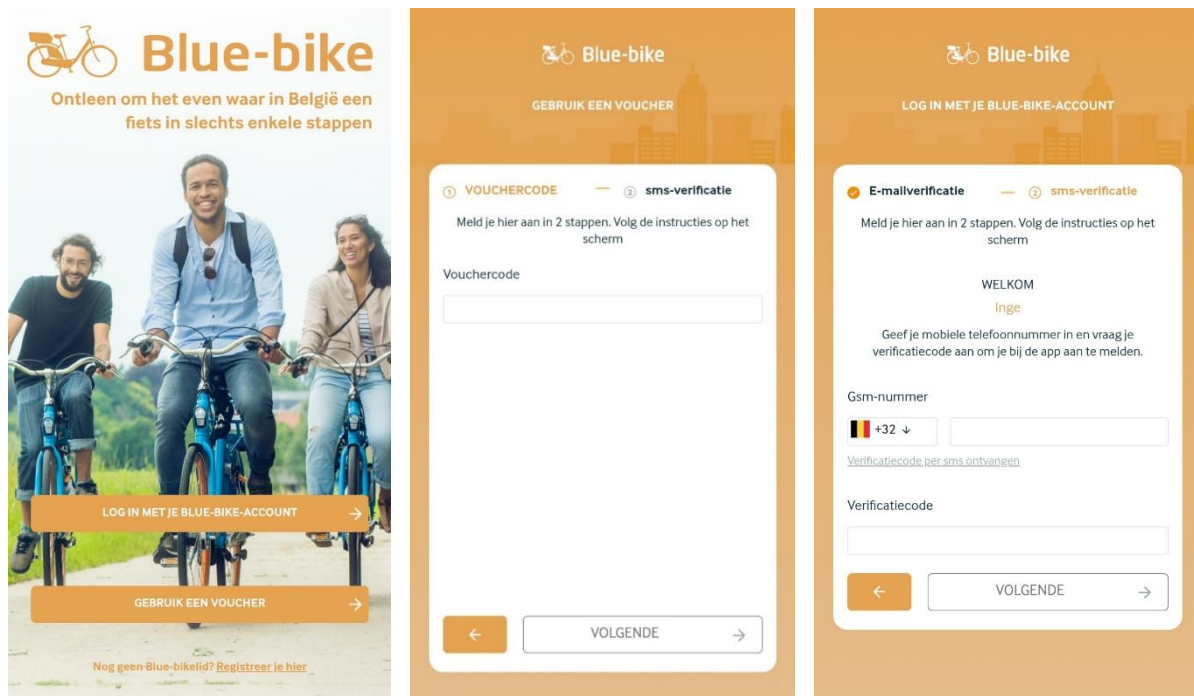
Blue-bike

Ontleen om het even waar in België een fiets in slechts enkele stappen

LOG IN MET JE BLUE-BIKE-ACCOUNT →

GEBRUIK EEN VOUCHER →

Nog geen Blue-bikelid? Registreer je hier

Blue-bike

GEBRUIK EEN VOUCHER

① VOUCHERCODE — ② sms-verificatie

Meld je hier aan in 2 stappen. Volg de instructies op het scherm

Vouchercode

←

VOLGENDE →

Blue-bike

LOG IN MET JE BLUE-BIKE-ACCOUNT

E-mailverificatie — ② sms-verificatie

Meld je hier aan in 2 stappen. Volg de instructies op het scherm

WELKOM

Inge

Geef je mobiele telefoonnummer in en vraag je verificatiecode aan om je bij de app aan te melden.

Gsm-nummer

+32 ↓

Verificatiecode per sms ontvangen

Verificatiecode

←

VOLGENDE →